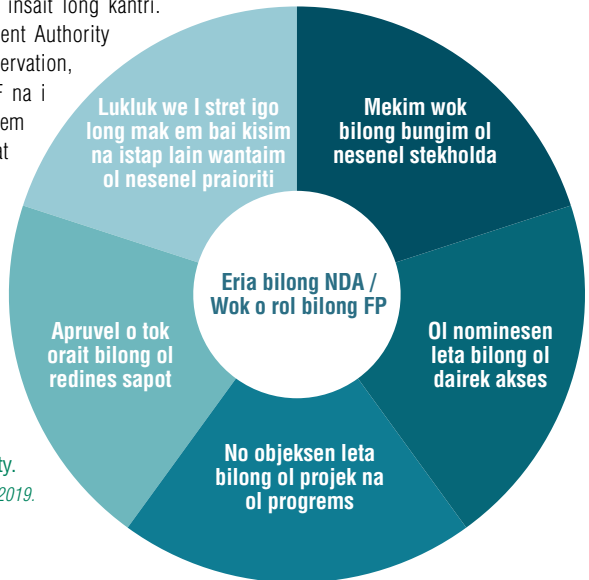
insait long kantri.
ent Authority
ervation,
F na i
em
at

Lukluk we I stret igo long mak em bai kisim na istap lain wantaim ol nesenel praioriti

Mekim wok bilong bungim ol nesenel stekholda

Eria bilong NDA / Wok o rol bilong FP

Ol nominesen leta bilong ol dairek akses

No objeksen leta bilong ol projek na ol progrems

Apruvel o tok orait bilong ol redines sapot

ty.
2019.